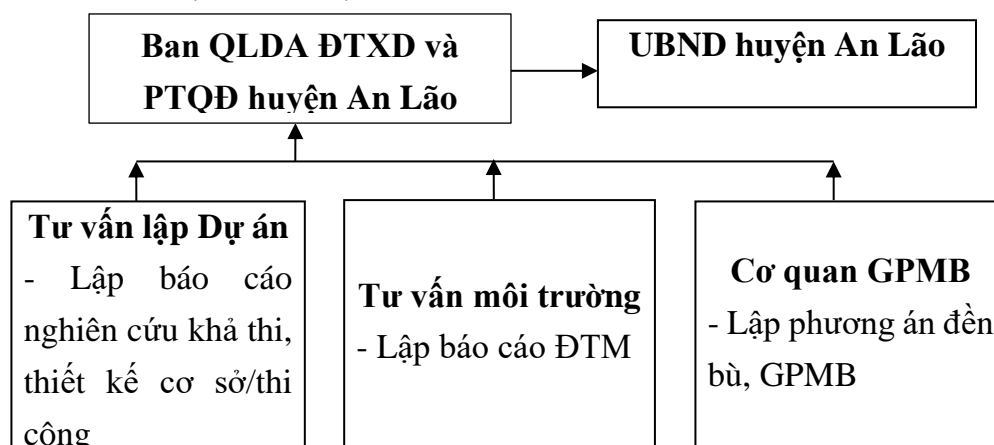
Ban QLDA ĐTXD và PTQĐ huyện An Lão

UBND huyện An Lão

Tư vấn lập Dự án
- Lập báo cáo nghiên cứu khả thi, thiết kế cơ sở/thi công

Tư vấn môi trường
- Lập báo cáo ĐTM

Cơ quan GPMB
- Lập phương án đền bù, GPMB